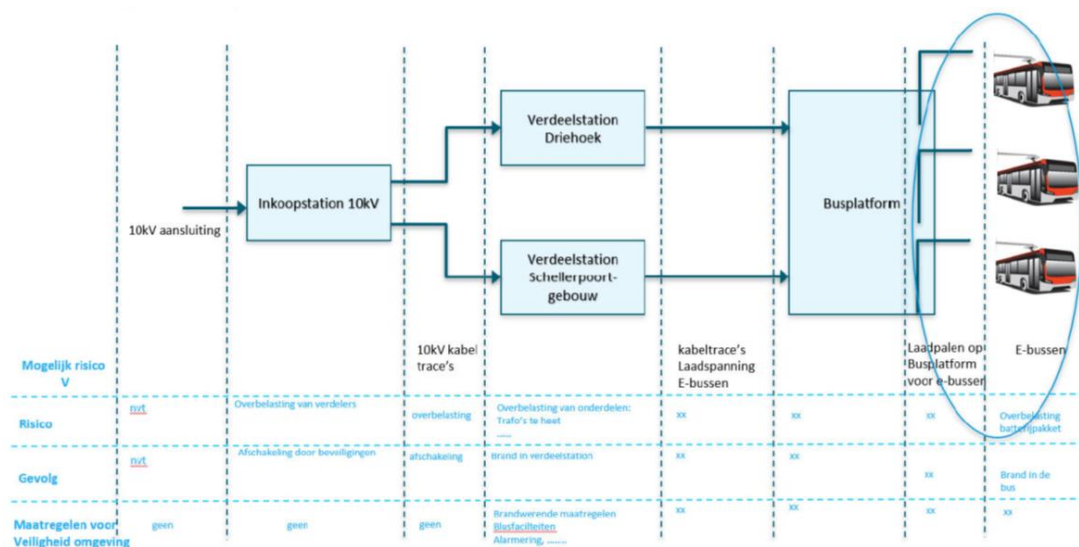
10kV aansluiting

Inkoopstation 10kV

Verdeelstation Driehoek

Verdeelstation Schellerpoort-gebouw

Busplatform

10kV kabel trace's

kabeltrace's Laadspanning E-bussen

Laadpalen op Busplatform voor e-bussen

E-bussen

| Mogelijk risico V | | | | | | | | |
|---|---|---|---|---|---|---|---|---|
| Risico | nvt | Overbelasting van verdelers | overbelasting | Overbelasting van onderdelen: Trafo's te heet ...... | xx | xx | xx | Overbelasting batterijpakket |
| Gevolg | nvt | Afschakeling door beveiligingen | afschakeling | Brand in verdeelstation | xx | xx | xx | Brand in de bus |
| Maatregelen voor Veiligheid omgeving | geen | geen | geen | Brandwerende maatregelen Blusfaciliteiten Alarmering, ........ | xx | xx | xx | xx |